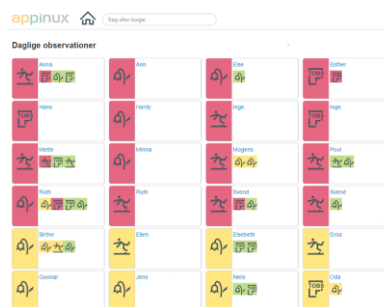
appinux

Søg efter borger

Daglige observationer

Anna

Ano

Else

Esther

Hans

Hardy

Inge

Inge

Mette

Minna

Mogens

Poul

Ruth

Ruth

Svend

Svend

Birthe

Ellen

Elsebeth

Erna

Gunnar

Jens

Niels

Olda